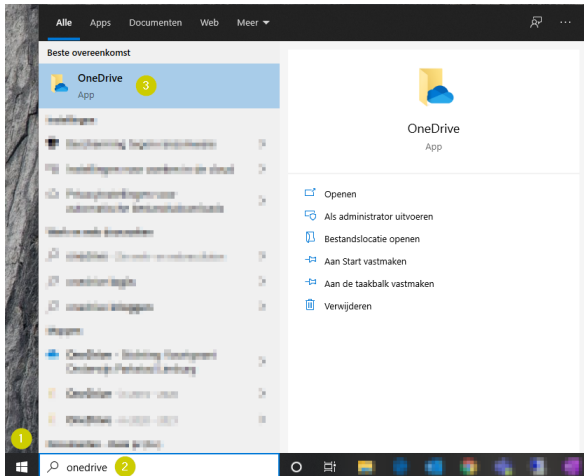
Alle Apps Documenten Web Meer

Beste overeenkomst

OneDrive
App

3

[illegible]

OneDrive
App

Openen
Als administrator uitvoeren
Bestandslocatie openen
Aan Start vastmaken
Aan de taakbalk vastmaken
Verwijderen

1

onedrive

2